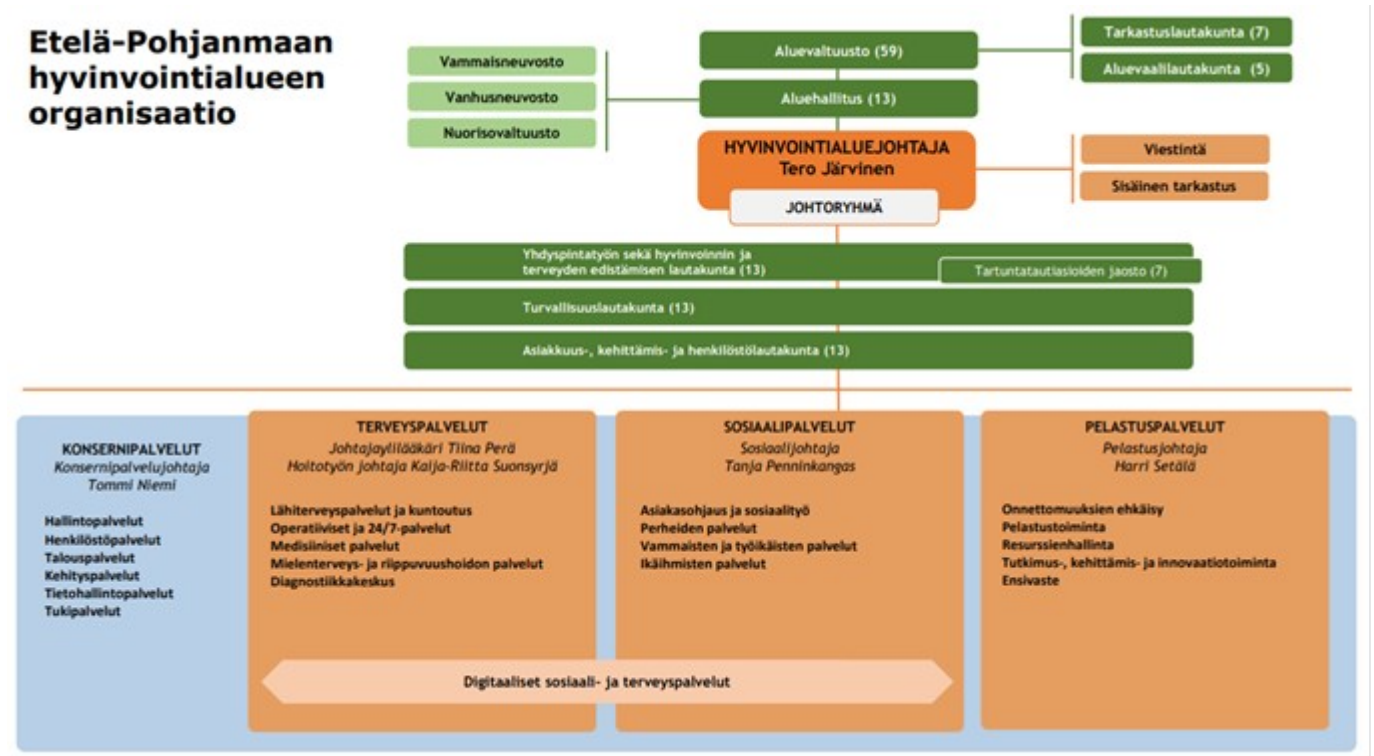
Etelä-Pohjanmaan hyvinvointialueen organisaatio

Vammaisneuvosto
Vanhusneuvosto
Nuorisovaltuusto

Aluevaltuusto (59)
Aluehallitus (13)

Tarkastuslautakunta (7)
Aluevaalilautakunta (5)

HYVINVOINTIALUEJOHTAJA
Tero Järvinen
JOHTORYHMÄ

Viestintä
Sisäinen tarkastus

Yhdyspintatyön sekä hyvinvoinnin ja terveyden edistämisen lautakunta (13)
Tartuntatautiasioiden jaosto (7)
Turvallisuuslautakunta (13)
Asiakkuus-, kehittämis- ja henkilöstölautakunta (13)

KONSERNIPALVELUT
Konsernipalvelujohtaja
Tommi Niemi

Hallintopalvelut
Henkilöstöpalvelut
Talouspalvelut
Kehityspalvelut
Tietohallintopalvelut
Tukipalvelut

TERVEYSPALVELUT
Johtajaylilääkäri Tiina Perä
Hoitotyön johtaja Kaija-Riitta Suonsyrjä

Lähiterveyspalvelut ja kuntoutus
Operatiiviset ja 24/7-palvelut
Medisiiniset palvelut
Mielenterveys- ja riippuvuushoidon palvelut
Diagnostiikkakeskus

SOSIAALIPALVELUT
Sosiaalijohtaja
Tanja Penninkangas

Asiakasohjaus ja sosiaalityö
Perheiden palvelut
Vammaisten ja työikäisten palvelut
Ikäihmisten palvelut

PELASTUSPALVELUT
Pelastusjohtaja
Harri Setälä

Onnettomuuksien ehkäisy
Pelastustoiminta
Resurssienhallinta
Tutkimus-, kehittämis- ja innovaatiotoiminta
Ensivaste

Digitaaliset sosiaali- ja terveyspalvelut